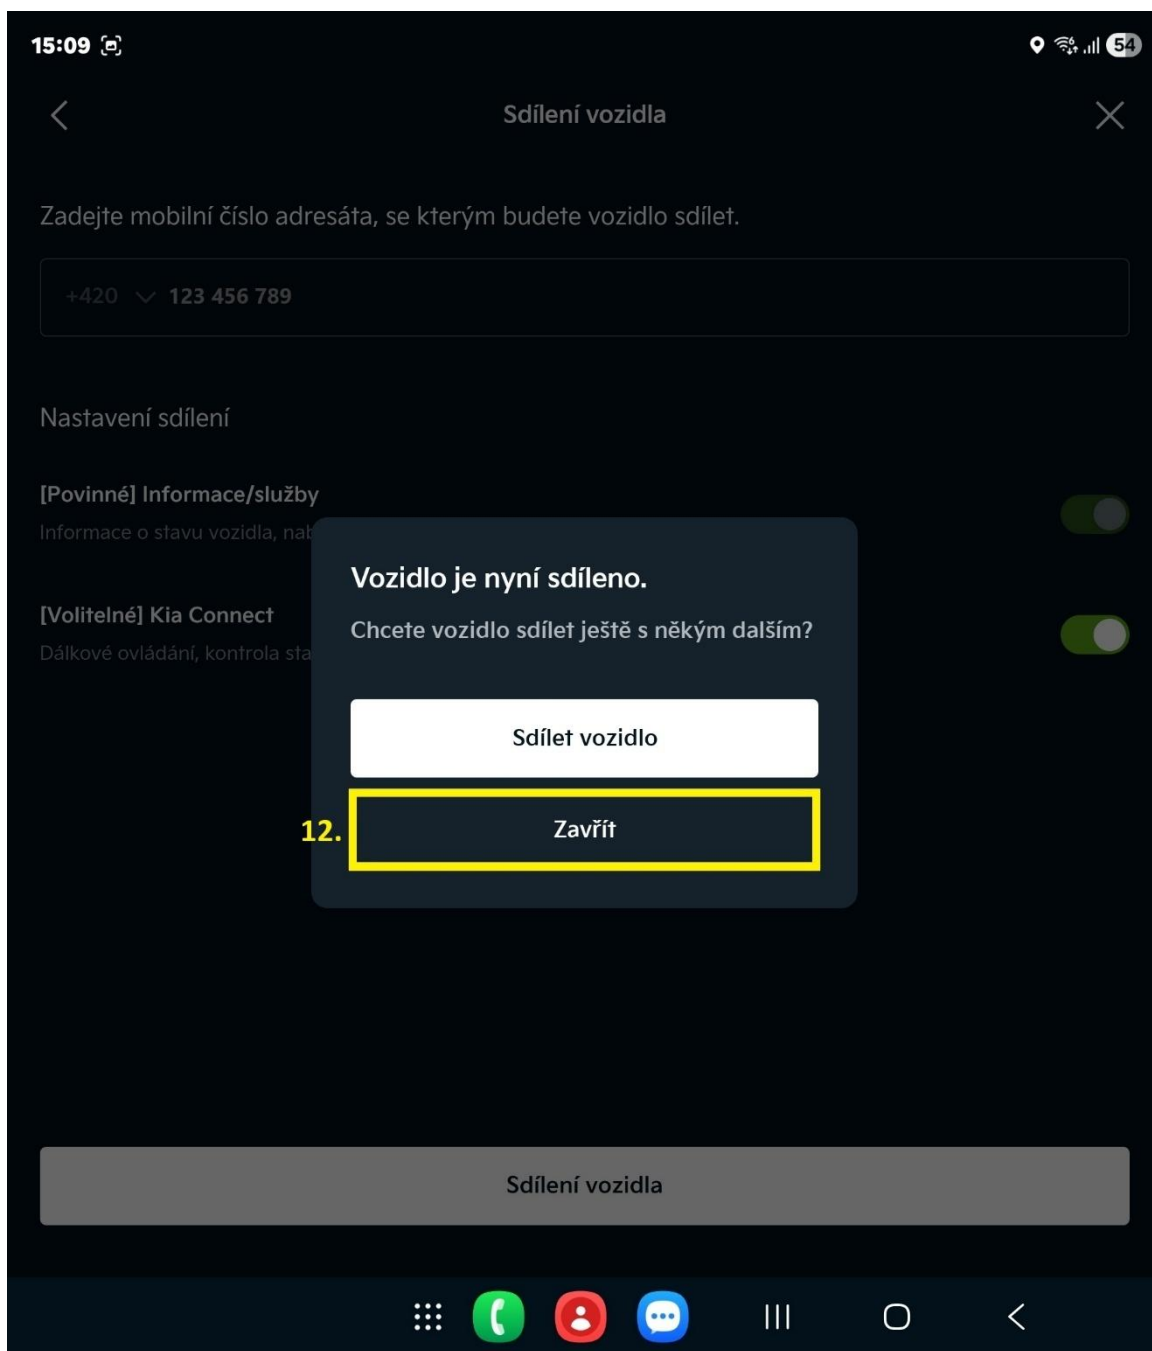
15:09

54

Sdílení vozidla

Zadejte mobilní číslo adresáta, se kterým budete vozidlo sdílet.

+420 123 456 789

Nastavení sdílení

[Povinné] Informace/služby

Informace o stavu vozidla, nab

[Volitelné] Kia Connect

Dálkové ovládání, kontrola sta

Vozidlo je nyní sdíleno.

Chcete vozidlo sdílet ještě s někým dalším?

Sdílet vozidlo

12.

Zavřít

Sdílení vozidla